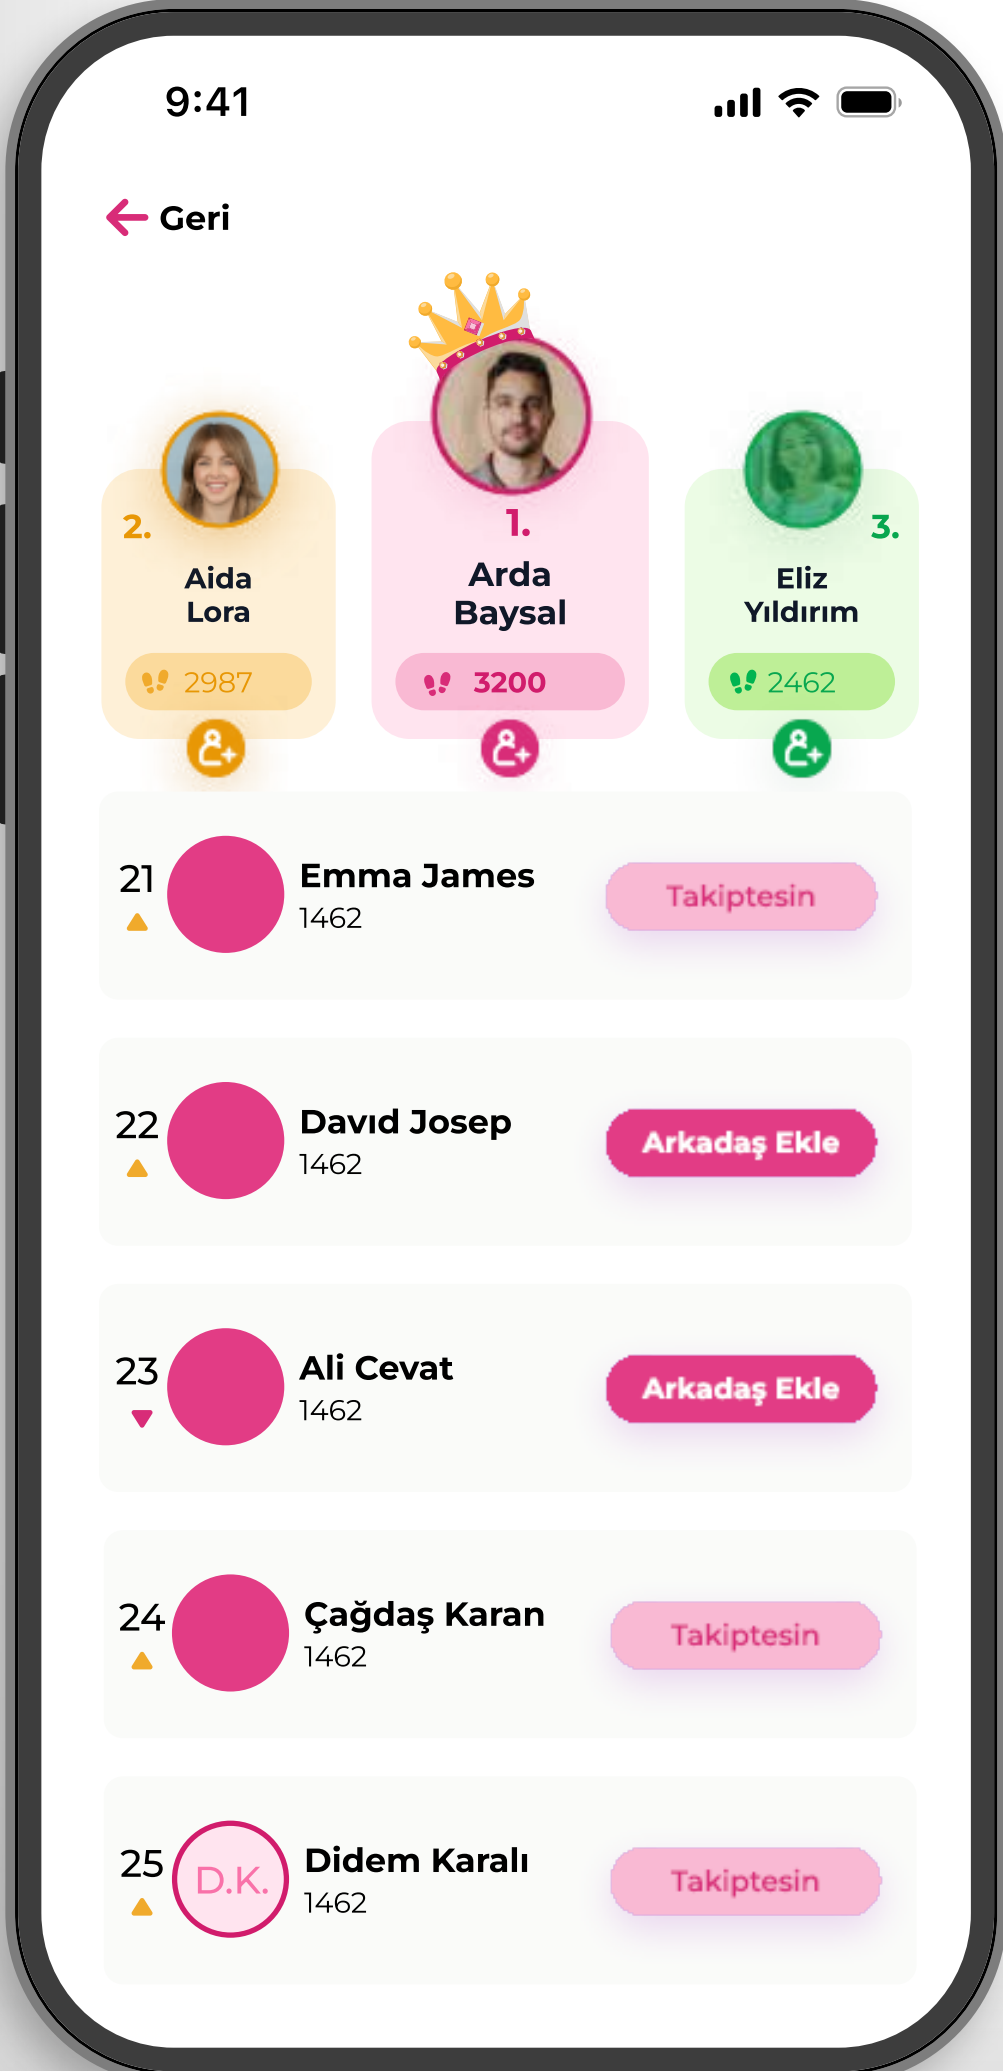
9:41

Geri

2.
Aida Lora
2987

1.
Arda Baysal
3200

3.
Eliz Yıldırım
2462

21
Emma James
1462
Takiptesin

22
Davıd Josep
1462
Arkadaş Ekle

23
Ali Cevat
1462
Arkadaş Ekle

24
Çağdaş Karan
1462
Takiptesin

25
D.K.
Didem Karalı
1462
Takiptesin